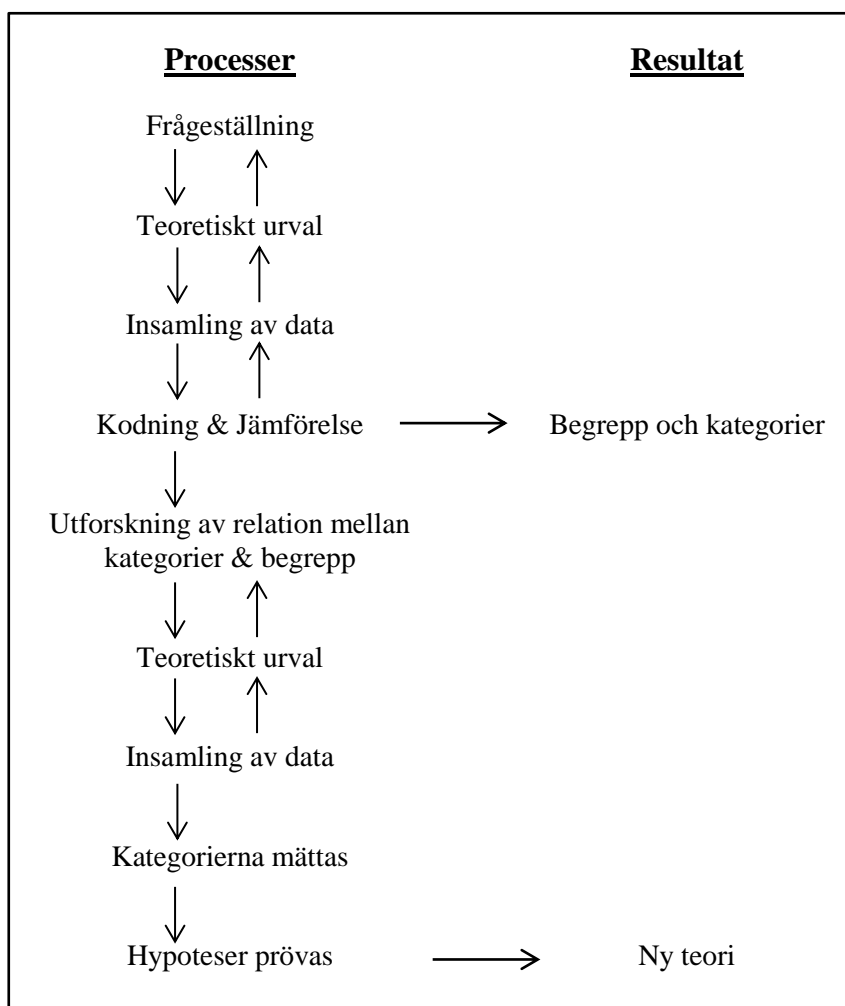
Processer

Resultat

Frågeställning

Teoretiskt urval

Insamling av data

Kodning & Jämförelse

Begrepp och kategorier

Utforskning av relation mellan kategorier & begrepp

Teoretiskt urval

Insamling av data

Kategorierna mättas

Hypoteser prövas

Ny teori